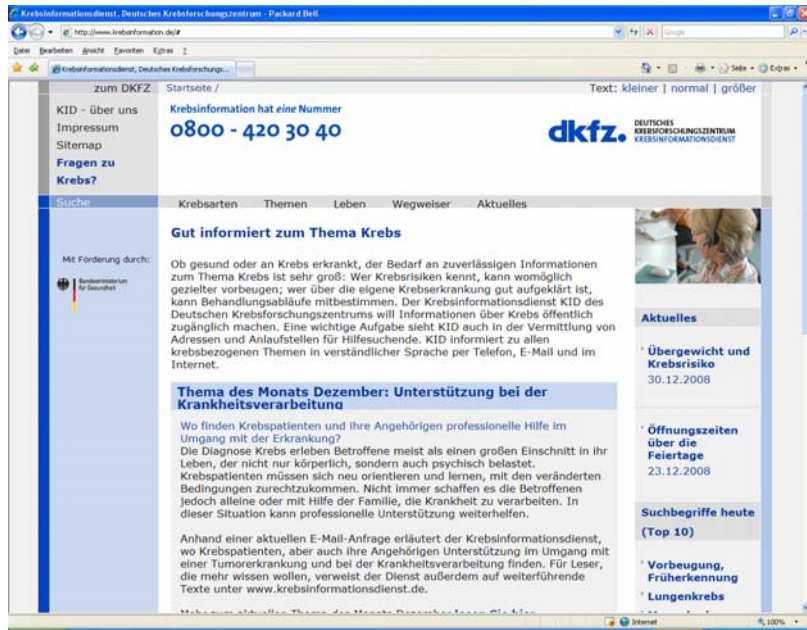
Krebsinformationsdienst, Deutsches Krebsforschungszentrum - Packard Bell

http://www.krebsinformation.de/#

Google

Datei Bearbeiten Ansicht Favoriten Extras ?

Krebsinformationsdienst, Deutsches Krebsforschungs...

Seite • Extras •

zum DKFZ Startseite /

Text: kleiner | normal | größer

KID - über uns
Impressum
Sitemap
Fragen zu Krebs?

Krebsinformation hat eine Nummer
0800 - 420 30 40

dkfz. DEUTSCHES KREBSFORSCHUNGSZENTRUM KREBSINFORMATIONSDIENST

Suche

Krebsarten Themen Leben Wegweiser Aktuelles

Mit Förderung durch:

Bundesministerium für Gesundheit

Gut informiert zum Thema Krebs

Ob gesund oder an Krebs erkrankt, der Bedarf an zuverlässigen Informationen zum Thema Krebs ist sehr groß: Wer Krebsrisiken kennt, kann womöglich gezielter vorbeugen; wer über die eigene Krebserkrankung gut aufgeklärt ist, kann Behandlungsabläufe mitbestimmen. Der Krebsinformationsdienst KID des Deutschen Krebsforschungszentrums will Informationen über Krebs öffentlich zugänglich machen. Eine wichtige Aufgabe sieht KID auch in der Vermittlung von Adressen und Anlaufstellen für Hilfesuchende. KID informiert zu allen krebsbezogenen Themen in verständlicher Sprache per Telefon, E-Mail und im Internet.

Thema des Monats Dezember: Unterstützung bei der Krankheitsverarbeitung

Wo finden Krebspatienten und ihre Angehörigen professionelle Hilfe im Umgang mit der Erkrankung?
Die Diagnose Krebs erleben Betroffene meist als einen großen Einschnitt in ihr Leben, der nicht nur körperlich, sondern auch psychisch belastet. Krebspatienten müssen sich neu orientieren und lernen, mit den veränderten Bedingungen zurechtzukommen. Nicht immer schaffen es die Betroffenen jedoch alleine oder mit Hilfe der Familie, die Krankheit zu verarbeiten. In dieser Situation kann professionelle Unterstützung weiterhelfen.

Anhand einer aktuellen E-Mail-Anfrage erläutert der Krebsinformationsdienst, wo Krebspatienten, aber auch ihre Angehörigen Unterstützung im Umgang mit einer Tumorerkrankung und bei der Krankheitsverarbeitung finden. Für Leser, die mehr wissen wollen, verweist der Dienst außerdem auf weiterführende Texte unter www.krebsinformationsdienst.de.

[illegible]

Aktuelles

Übergewicht und Krebsrisiko
30.12.2008

Öffnungszeiten über die Feiertage
23.12.2008

Suchbegriffe heute (Top 10)

Vorbeugung, Früherkennung

Lungenkrebs

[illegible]

Internet

100%